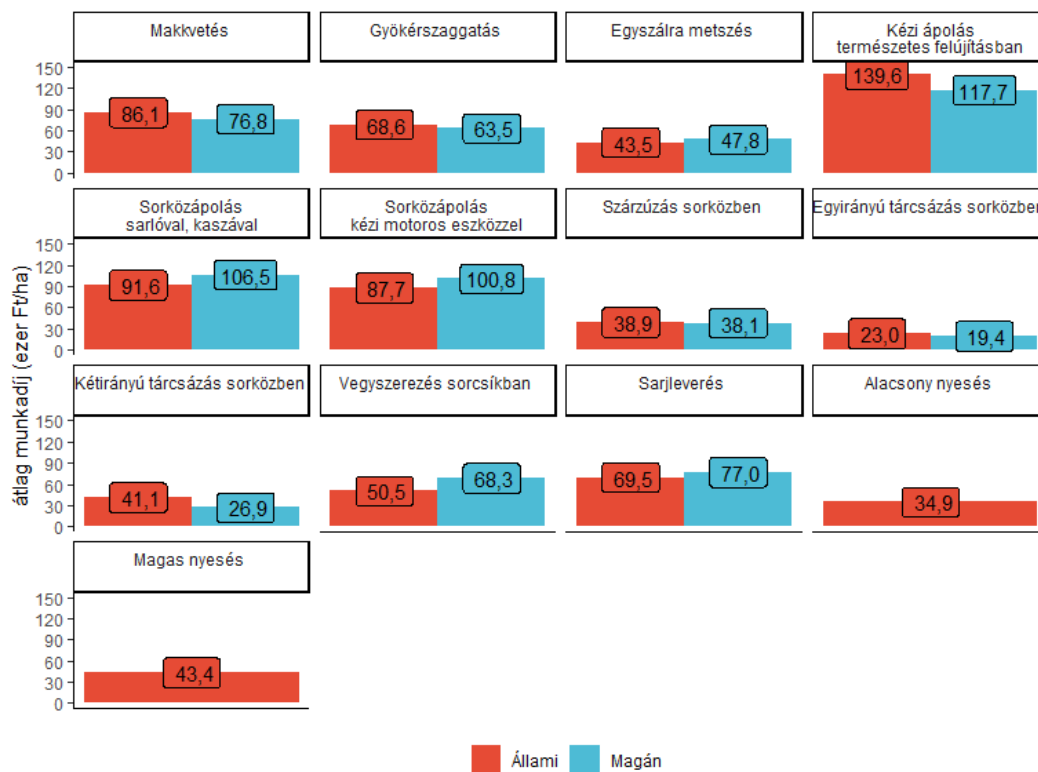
átlag munkadíj (ezer Ft/ha)

Makkvetés
150
120
90
60
30
0
86,1
76,8

Gyökérszaggatás
68,6
63,5

Egyszálra metszés
43,5
47,8

Kézi ápolás természetes felújításban
139,6
117,7

Sorközápolás sarlóval, kaszával
150
120
90
60
30
0
91,6
106,5

Sorközápolás kézi motoros eszközzel
87,7
100,8

Szárzúzás sorközben
38,9
38,1

Egyirányú tárcsázás sorközben
23,0
19,4

Kétirányú tárcsázás sorközben
150
120
90
60
30
0
41,1
26,9

Vegyszerezés sorcsíkban
50,5
68,3

Sarjleverés
69,5
77,0

Alacsony nyesés
34,9

Magas nyesés
150
120
90
60
30
0
43,4

Állami
Magán